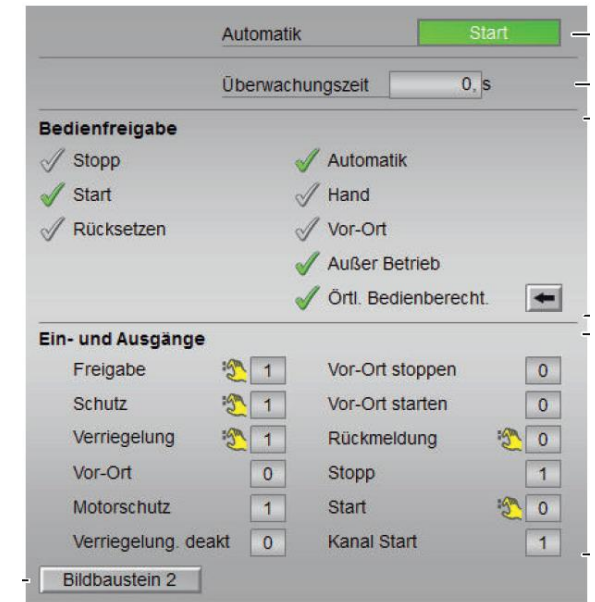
Automatik Start

Überwachungszeit 0, s

Bedienfreigabe

Stopp
Start
Rücksetzen

Automatik
Hand
Vor-Ort
Außer Betrieb
Örtl. Bedienberecht.

Ein- und Ausgänge

| | | | |
|---|---|---|---|
| Freigabe | 1 | Vor-Ort stoppen | 0 |
| Schutz | 1 | Vor-Ort starten | 0 |
| Verriegelung | 1 | Rückmeldung | 0 |
| Vor-Ort | 0 | Stopp | 1 |
| Motorschutz | 1 | Start | 0 |
| Verriegelung. deakt | 0 | Kanal Start | 1 |

Bildbaustein 2